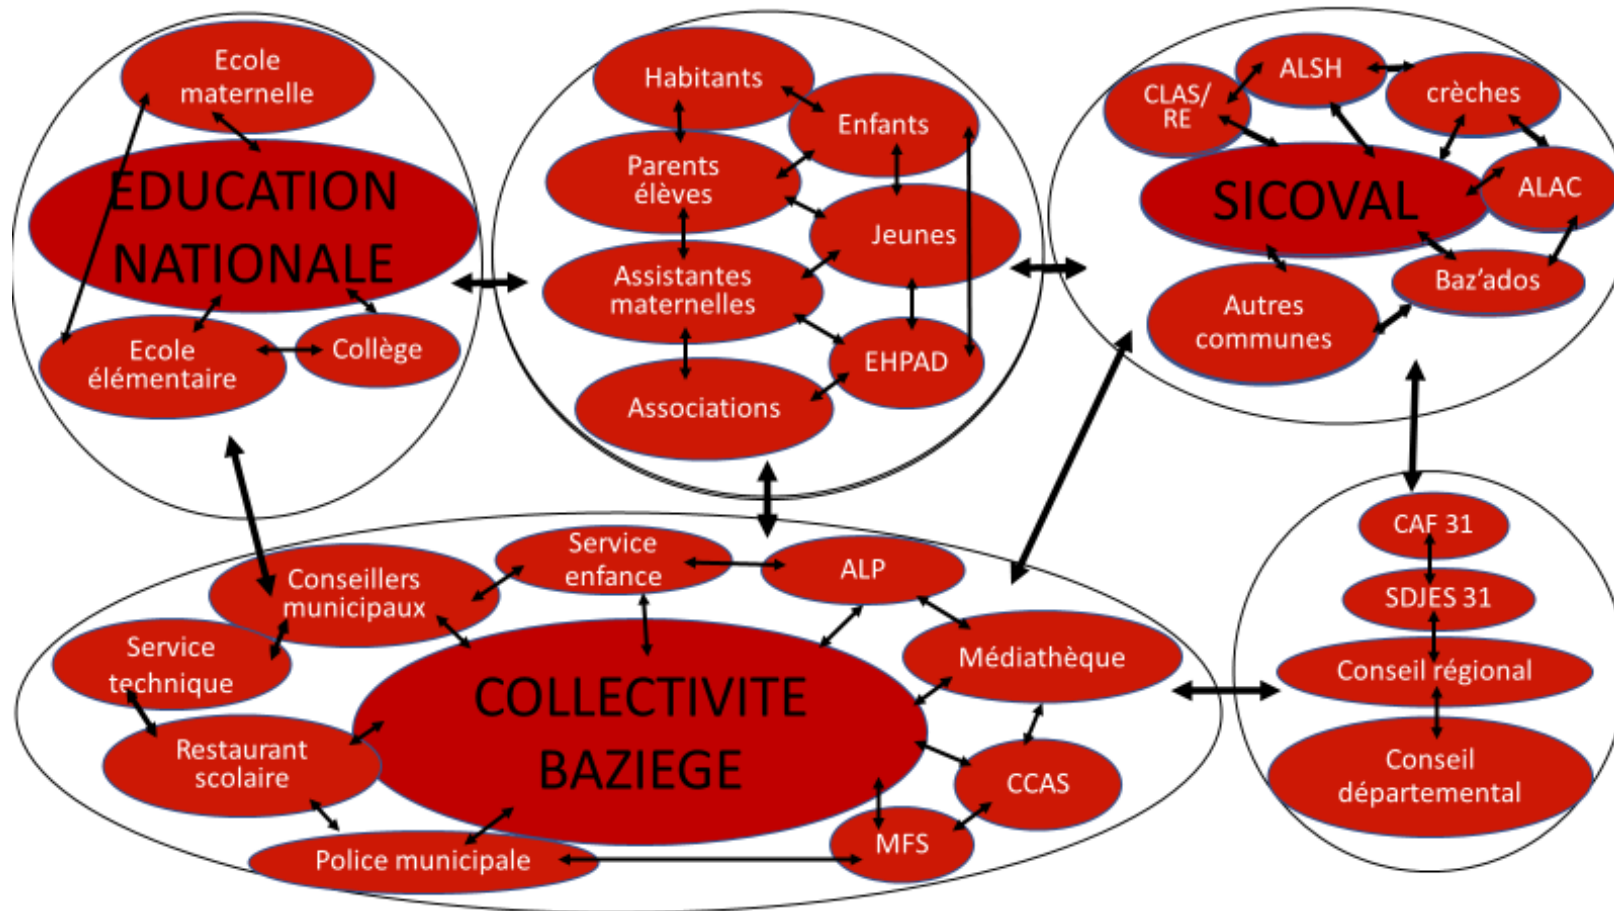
Ecole maternelle

EDUCATION NATIONALE

Ecole élémentaire

Collège

Habitants

Enfants

Parents élèves

Jeunes

Assistantes maternelles

EHPAD

Associations

CLAS/ RE

ALSH

crèches

SICOVAL

ALAC

Baz'ados

Autres communes

Service enfance

ALP

Conseillers municipaux

Service technique

Médiathèque

COLLECTIVITE BAZIEGE

Restaurant scolaire

CCAS

MFS

Police municipale

CAF 31

SDJES 31

Conseil régional

Conseil départemental